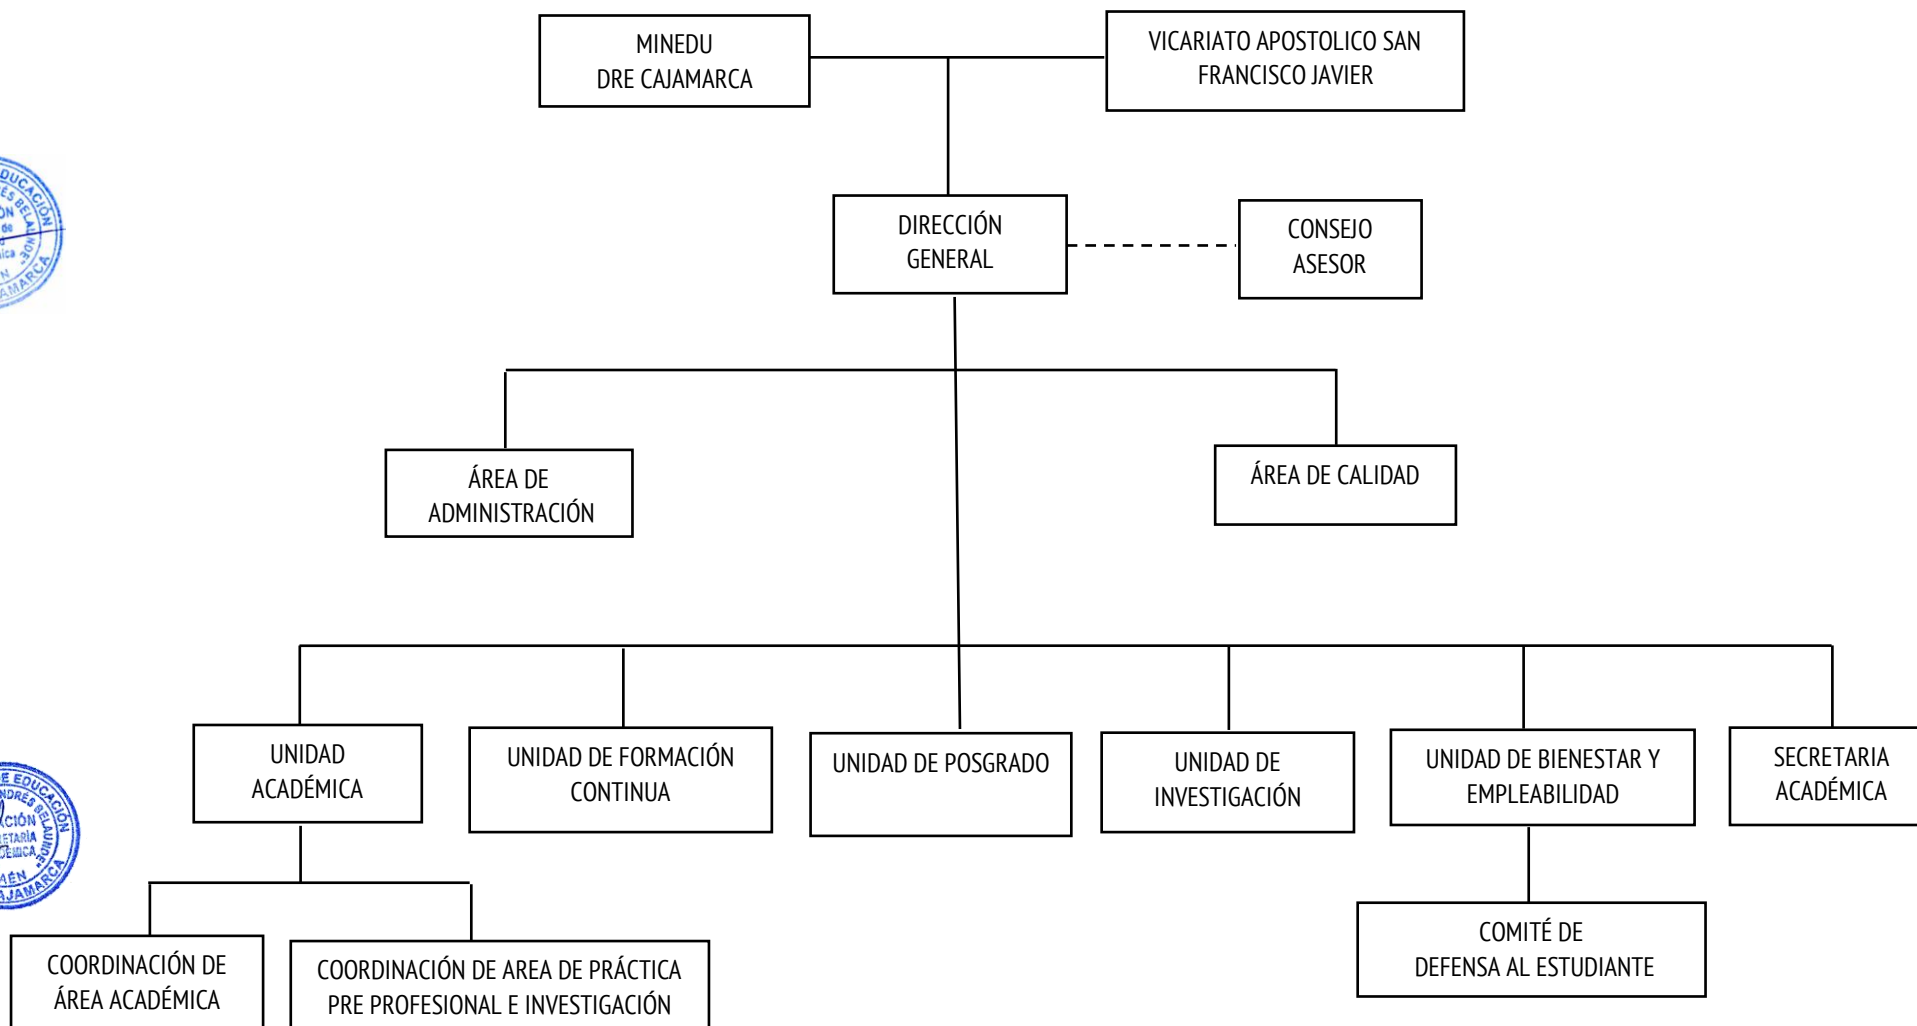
MINEDU
DRE CAJAMARCA

VICARIATO APOSTOLICO SAN FRANCISCO JAVIER

DIRECCIÓN GENERAL

CONSEJO ASESOR

ÁREA DE ADMINISTRACIÓN

ÁREA DE CALIDAD

UNIDAD ACADÉMICA

UNIDAD DE FORMACIÓN CONTINUA

UNIDAD DE POSGRADO

UNIDAD DE INVESTIGACIÓN

UNIDAD DE BIENESTAR Y EMPLEABILIDAD

SECRETARIA ACADÉMICA

COORDINACIÓN DE ÁREA ACADÉMICA

COORDINACIÓN DE AREA DE PRÁCTICA PRE PROFESIONAL E INVESTIGACIÓN

COMITÉ DE DEFENSA AL ESTUDIANTE

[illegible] EDUCACIÓN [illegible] BELAUNDE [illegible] CAJAMARCA

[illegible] EDUCACIÓN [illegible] BELAUNDE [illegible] SECRETARÍA ACADÉMICA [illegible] JAÉN CAJAMARCA